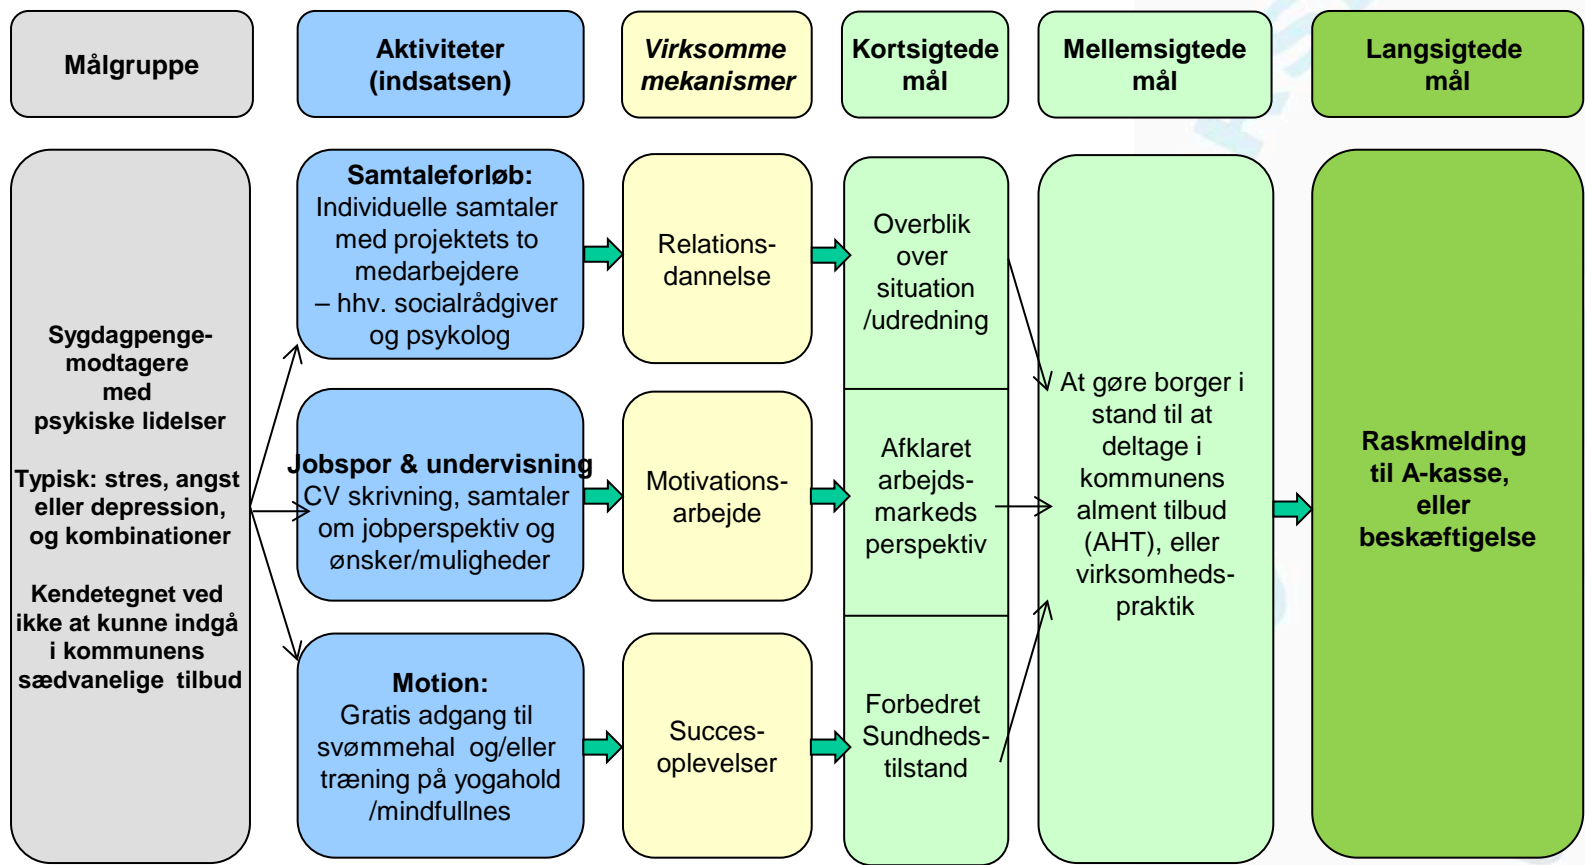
Målgruppe

Aktiviteter (indsatsen)

Virksomme mekanismer

Kortsigtede mål

Mellemsigtede mål

Langsigtede mål

Sygdagpenge-modtagere med psykiske lidelser

Typisk: stres, angst eller depression, og kombinationer

Kendetegnet ved ikke at kunne indgå i kommunens sædvanelige tilbud

Samtaleforløb: Individuelle samtaler med projektets to medarbejdere – hhv. socialrådgiver og psykolog

Jobspor & undervisning CV skrivning, samtaler om jobperspektiv og ønsker/muligheder

Motion: Gratis adgang til svømmehal og/eller træning på yogahold /mindfullnes

Relations-dannelse

Motivations-arbejde

Succes-oplevelser

Overblik over situation /udredning

Afklaret arbejds-markeds perspektiv

Forbedret Sundheds-tilstand

At gøre borger i stand til at deltage i kommunens alment tilbud (AHT), eller virksomheds-praktik

Raskmelding til A-kasse, eller beskæftigelse